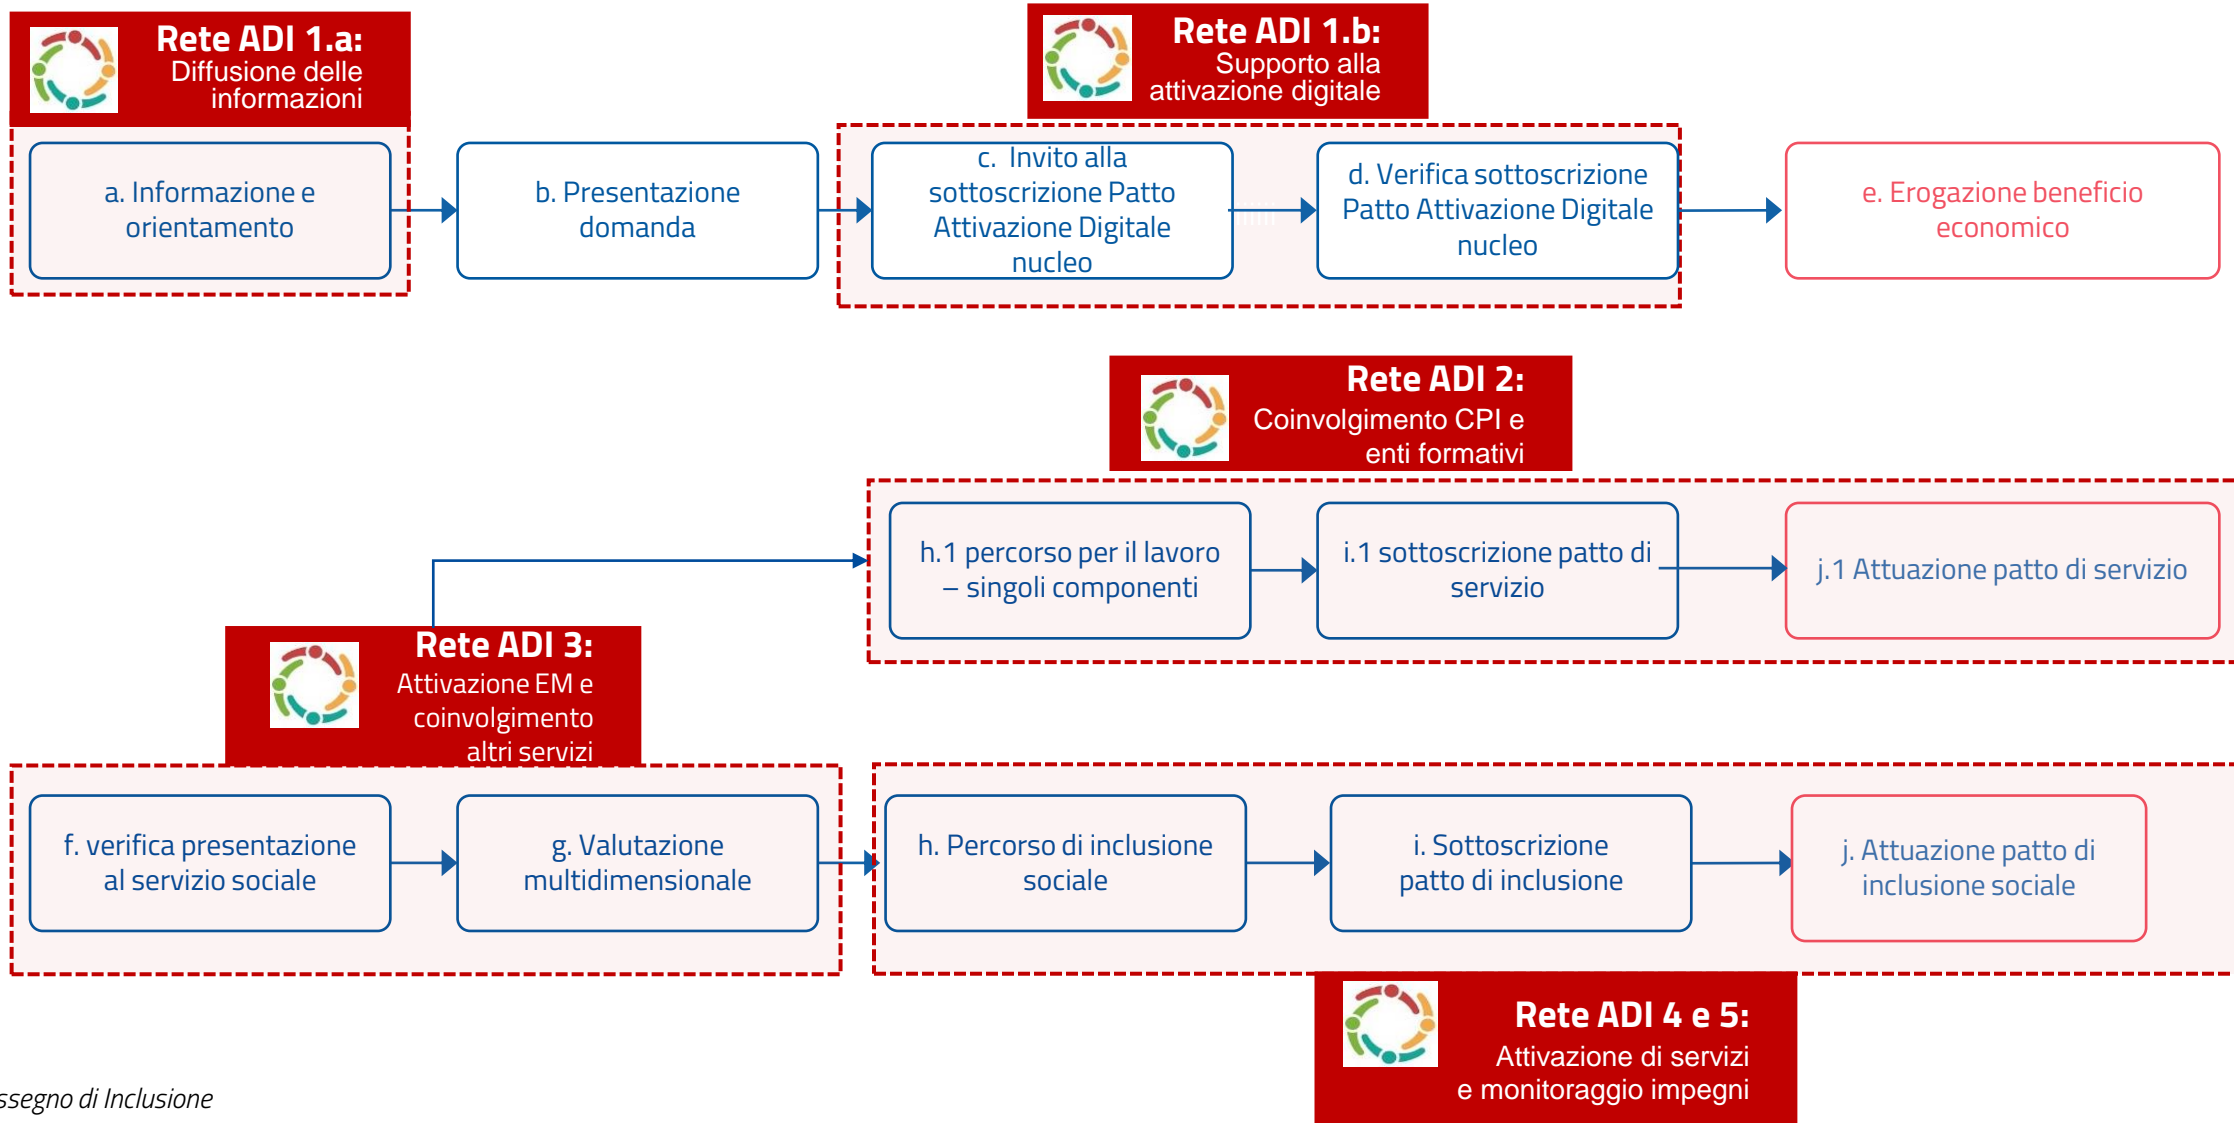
Rete ADI 1.a: Diffusione delle informazioni

Rete ADI 1.b: Supporto alla attivazione digitale

a. Informazione e orientamento

b. Presentazione domanda

c. Invito alla sottoscrizione Patto Attivazione Digitale nucleo

d. Verifica sottoscrizione Patto Attivazione Digitale nucleo

e. Erogazione beneficio economico

Rete ADI 2: Coinvolgimento CPI e enti formativi

h.1 percorso per il lavoro – singoli componenti

i.1 sottoscrizione patto di servizio

j.1 Attuazione patto di servizio

Rete ADI 3: Attivazione EM e coinvolgimento altri servizi

f. verifica presentazione al servizio sociale

g. Valutazione multidimensionale

h. Percorso di inclusione sociale

i. Sottoscrizione patto di inclusione

j. Attuazione patto di inclusione sociale

Rete ADI 4 e 5: Attivazione di servizi e monitoraggio impegni

ssegno di Inclusione